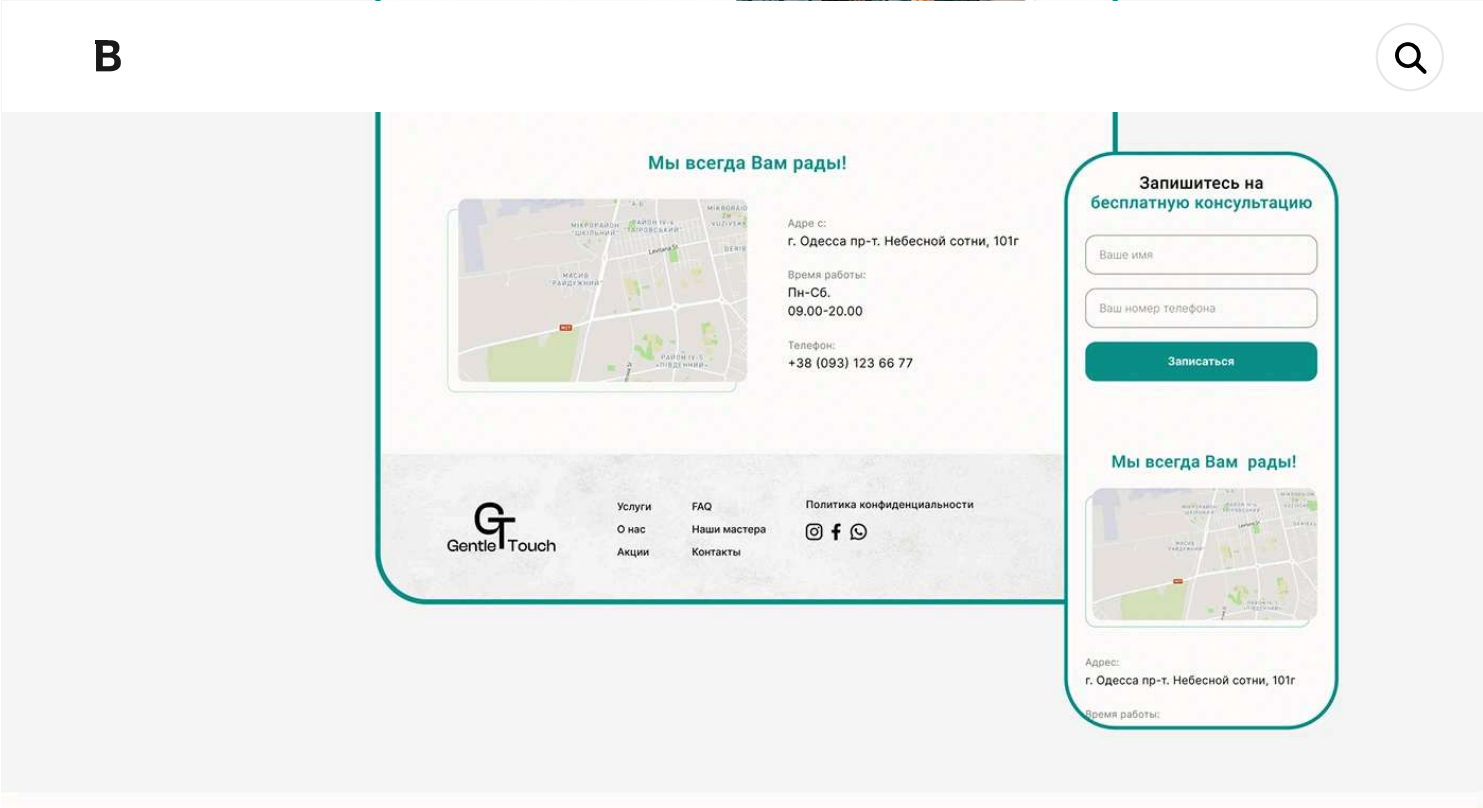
B

Мы всегда Вам рады!

Адре с:
г. Одесса пр-т. Небесной сотни, 101г

Время работы:
Пн-Сб.
09.00-20.00

Телефон:
+38 (093) 123 66 77

GT
Gentle Touch

Услуги
О нас
Акции

FAQ
Наши мастера
Контакты

Политика конфиденциальности

Запишитесь на
бесплатную консультацию

Ваше имя

Ваш номер телефона

Записаться

Мы всегда Вам рады!

Адрес:
г. Одесса пр-т. Небесной сотни, 101г

Время работы: